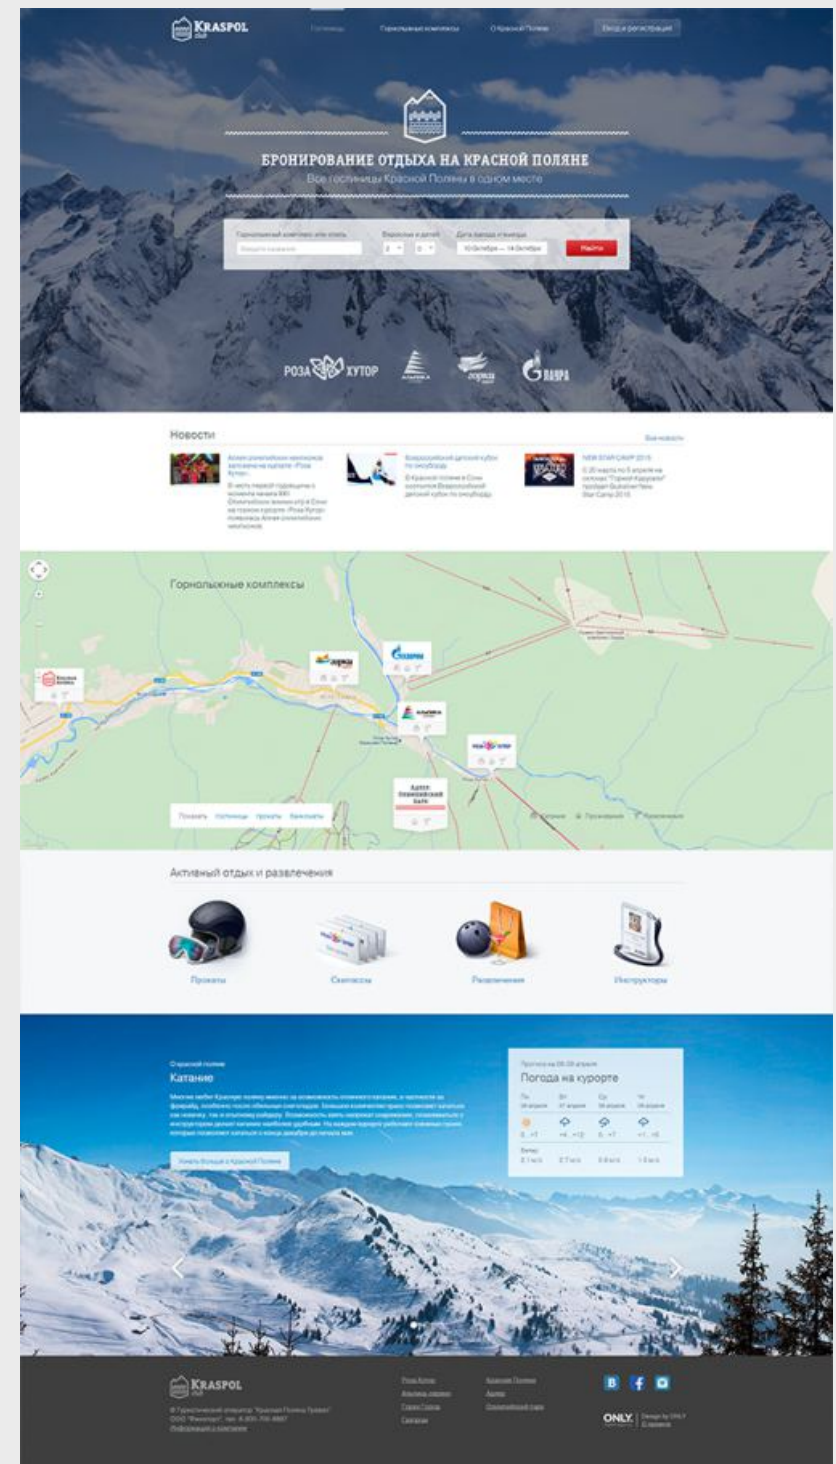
KRASPOL club

Гостиницы Горнолыжные комплексы О Красной Поляне Вход и регистрация

БРОНИРОВАНИЕ ОТДЫХА НА КРАСНОЙ ПОЛЯНЕ

Все гостиницы Красной Поляны в одном месте

Горнолыжный комплекс или отель Взрослых и детей Дата заезда и выезда

Введите название 2 0 10 Октября — 14 Октября Найти

РОЗА ХУТОР АЛЬПИКА ГОРКИ ГАЗПРОМ

Новости Все новости

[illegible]

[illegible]

NEW STAR CAMP 2015

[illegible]

Горнолыжные комплексы

ГАЗПРОМ

ГОРКИ

АЛЬПИКА

РОЗА ХУТОР

Адлер Олимпийский парк

Показать гостиницы прокаты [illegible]

Катание Проживание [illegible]

Активный отдых и развлечения

Прокаты Скипассы Развлечения Инструкторы

О красной поляне

Катание

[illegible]

Узнать больше о Красной Поляне

Прогноз на 08:00 апреля

Погода на курорте

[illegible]

KRASPOL club

© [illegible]

Роза Хутор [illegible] Красная Поляна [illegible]

ONLY. Design by ONLY